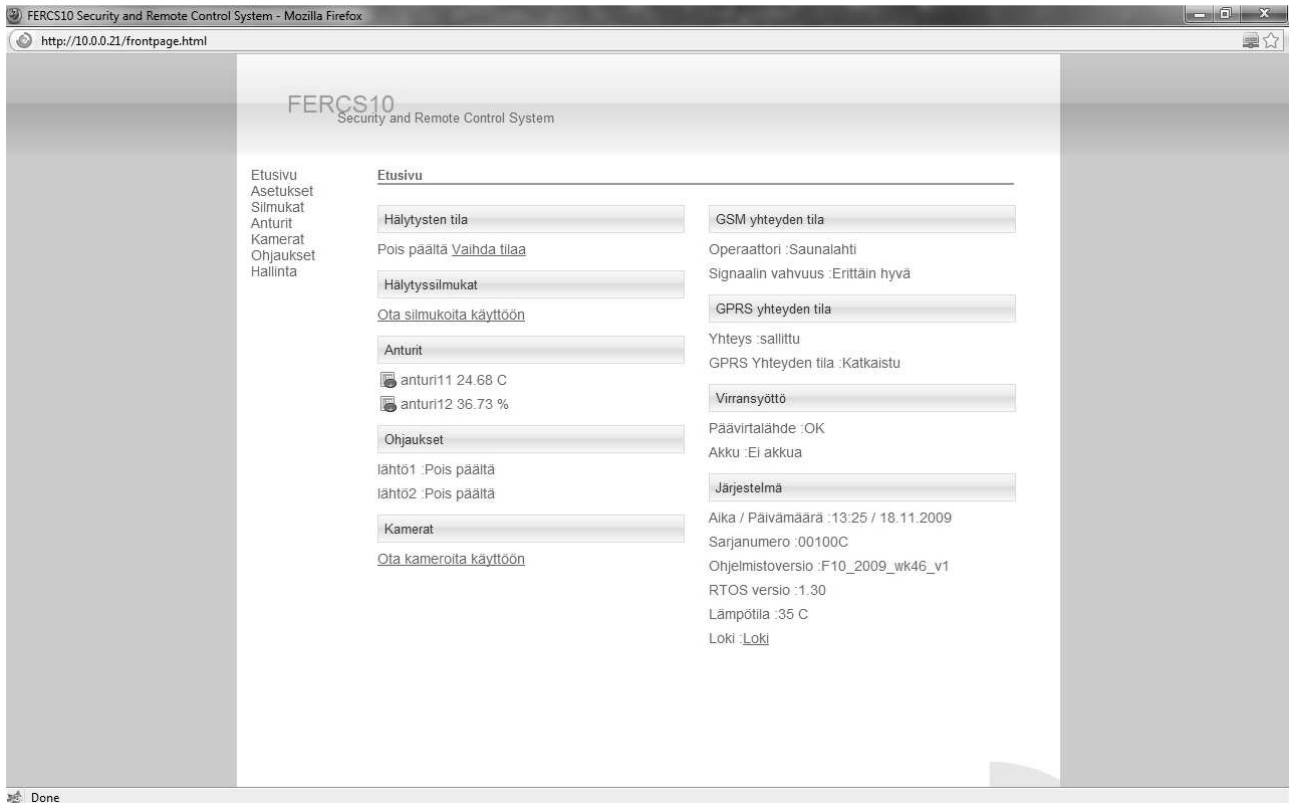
FERCS10 Security and Remote Control System - Mozilla Firefox

http://10.0.0.21/frontpage.html

FERCS10
Security and Remote Control System

Etusivu
Asetukset
Silmukat
Anturit
Kamerat
Ohjaukset
Hallinta

Etusivu

Hälytysten tila

Pois päältä Vaihda tilaa

Hälytyssilmukat

Ota silmukoita käyttöön

Anturit

anturi11 24.68 C
anturi12 36.73 %

Ohjaukset

lähtö1 :Pois päältä
lähtö2 :Pois päältä

Kamerat

Ota kameroita käyttöön

GSM yhteyden tila

Operaattori :Saunalahti
Signaalin vahvuus :Erittäin hyvä

GPRS yhteyden tila

Yhteys :sallittu
GPRS Yhteyden tila :Katkaistu

Virransyöttö

Päävirtalähde :OK
Akku :Ei akkua

Järjestelmä

Aika / Päivämäärä :13:25 / 18.11.2009
Sarjanumero :00100C
Ohjelmistoversio :F10_2009_wk46_v1
RTOS versio :1.30
Lämpötila :35 C
Loki :Loki

Done